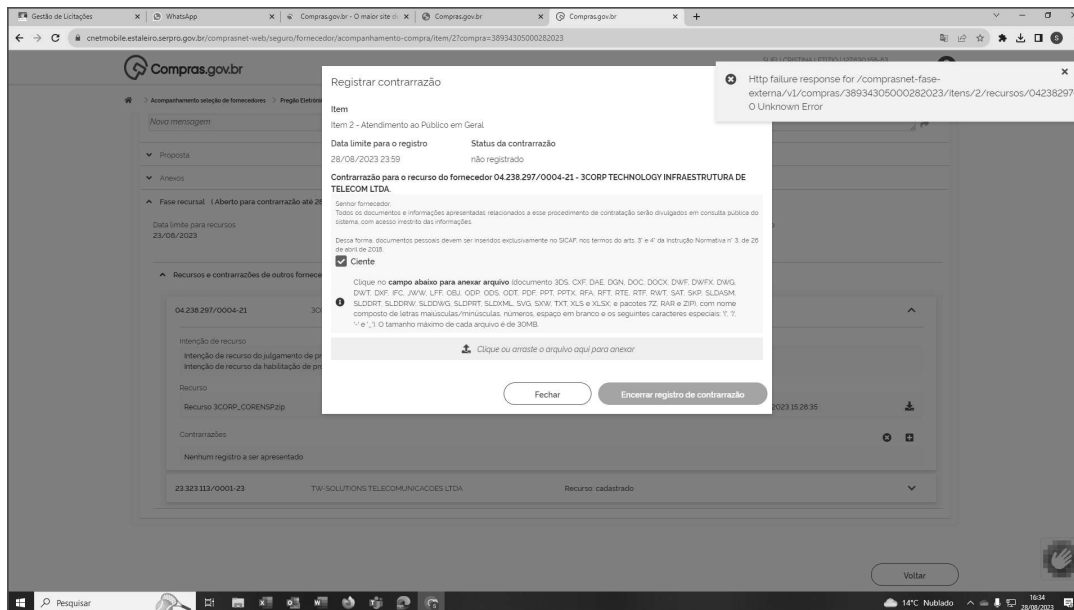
Gestão de Licitações | WhatsApp | Compras.gov.br - O maior site d | Compras.gov.br | Compras.gov.br

cnetmobile.estaleiro.serpro.gov.br/comprasnet-web/seguro/fornecedor/acompanhamento-compra/item/2?compra=38934305000282023

Compras.gov.br

Acompanhamento seleção de fornecedores > Pregão Eletrôni

Nova mensagem

Proposta

Anexos

Fase recursal (Aberto para contrarrazão até 28

Data limite para recursos
23/08/2023

Recursos e contrarrazões de outros fornece

04.238.297/0004-21

Intenção de recurso
Intenção de recurso do julgamento de pr
Intenção de recurso da habilitação de pr

Recurso
Recurso 3CORP_CORENSP.zip

2023 15:28:35

Contrarrazões
Nenhum registro a ser apresentado

23.323.113/0001-23 TW-SOLUTIONS TELECOMUNICACOES LTDA Recurso: cadastrado

Registrar contrarrazão

Item
Item 2 - Atendimento ao Público em Geral

Data limite para o registro
28/08/2023 23:59

Status da contrarrazão
não registrado

Contrarrazão para o recurso do fornecedor 04.238.297/0004-21 - 3CORP TECHNOLOGY INFRAESTRUTURA DE TELECOM LTDA.

Senhor fornecedor,
Todos os documentos e informações apresentadas, relacionados a esse procedimento de contratação serão divulgados em consulta pública do sistema, com acesso irrestrito das informações.

Dessa forma, documentos pessoais devem ser inseridos exclusivamente no SICAF, nos termos do arts. 3° e 4° da Instrução Normativa n° 3, de 26 de abril de 2018.

Ciente

Clique no campo abaixo para anexar arquivo (documento 3DS, CXF, DAE, DGN, DOC, DOCX, DWF, DWFX, DWG, DWT, DXF, IFC, JWW, LFF, ODG, ODP, ODS, ODT, PDF, PPT, PPTX, RFA, RFT, RTE, RTF, RWT, SAT, SKP, SLDASM, SLDDRT, SLDDRW, SLDDWG, SLDPRT, SLDXML, SVG, SXW, TXT, XLS e XLSX; e pacotes 7Z, RAR e ZIP), com nome composto de letras maiúsculas/minúsculas, números, espaço em branco e os seguintes caracteres especiais: '(', ')', '-' e '_'). O tamanho máximo de cada arquivo é de 30MB.

Clique ou arraste o arquivo aqui para anexar

Fechar

Encerrar registro de contrarrazão

Http failure response for /comprasnet-fase-externa/v1/compras/38934305000282023/itens/2/recursos/04238297 0 Unknown Error

Voltar

Pesquisar

14°C Nublado 16:34 28/08/2023